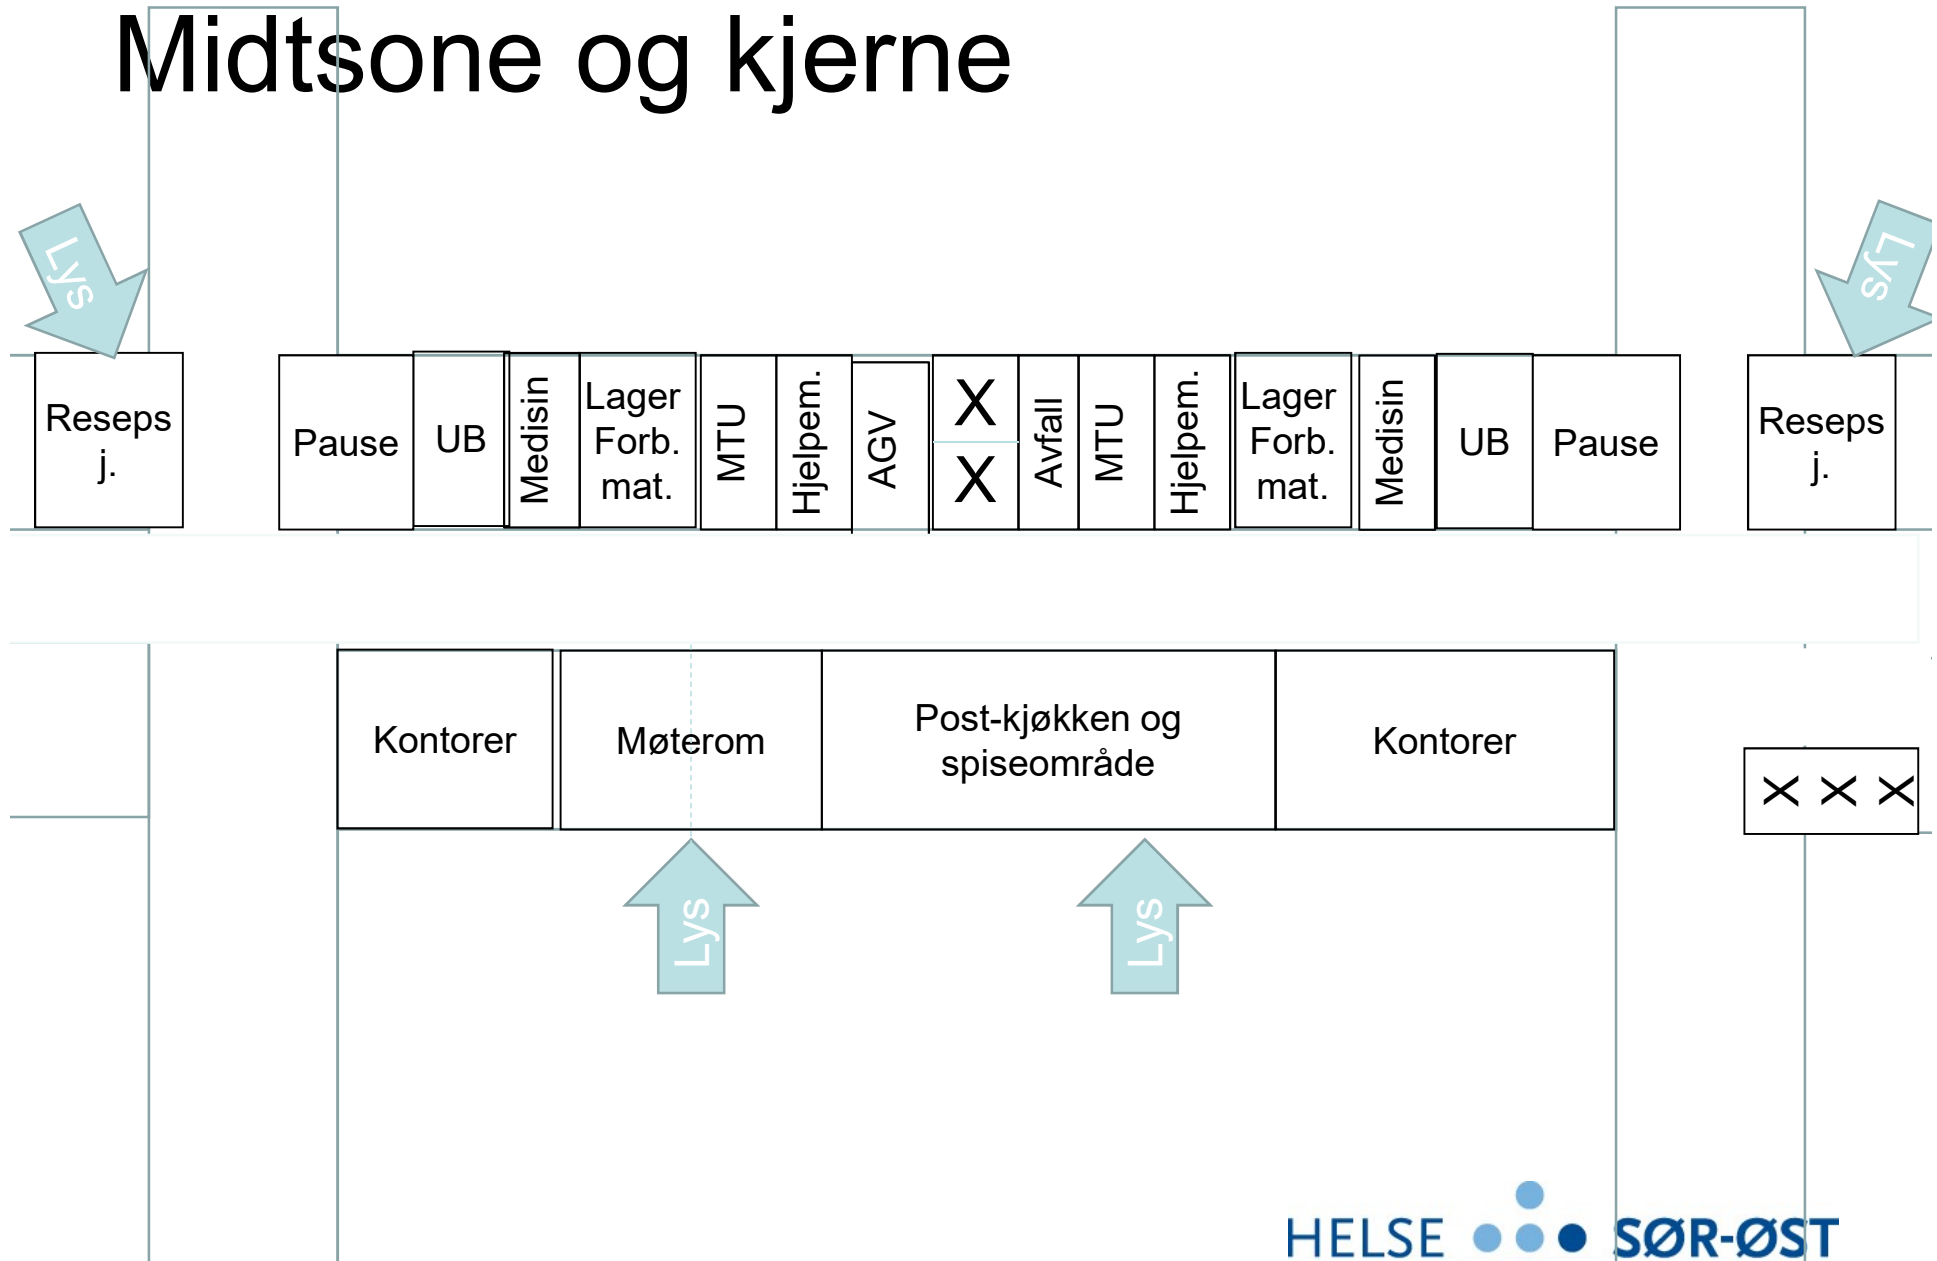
Midtsone og kjerne

Lys

Reseps j.

Pause

UB

Medisin

Lager Forb. mat.

MTU

Hjelpem.

AGV

X

X

Avfall

MTU

Hjelpem.

Lager Forb. mat.

Medisin

UB

Pause

Reseps j.

Lys

Kontorer

Møterom

Post-kjøkken og spiseområde

Kontorer

X X X

Lys

Lys

HELSE SØR-ØST